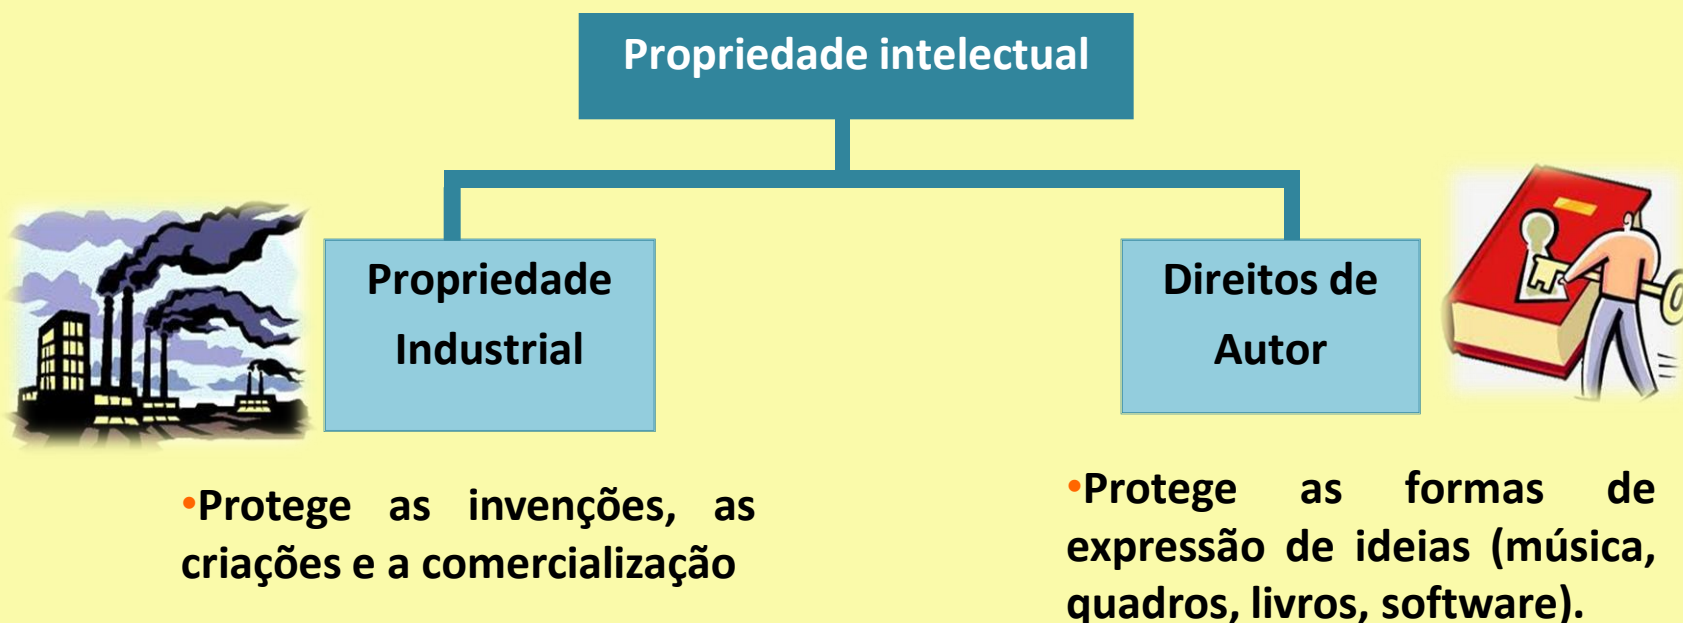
Propriedade intelectual

Propriedade Industrial

Direitos de Autor

•Protege as invenções, as criações e a comercialização

•Protege as formas de expressão de ideias (música, quadros, livros, software).